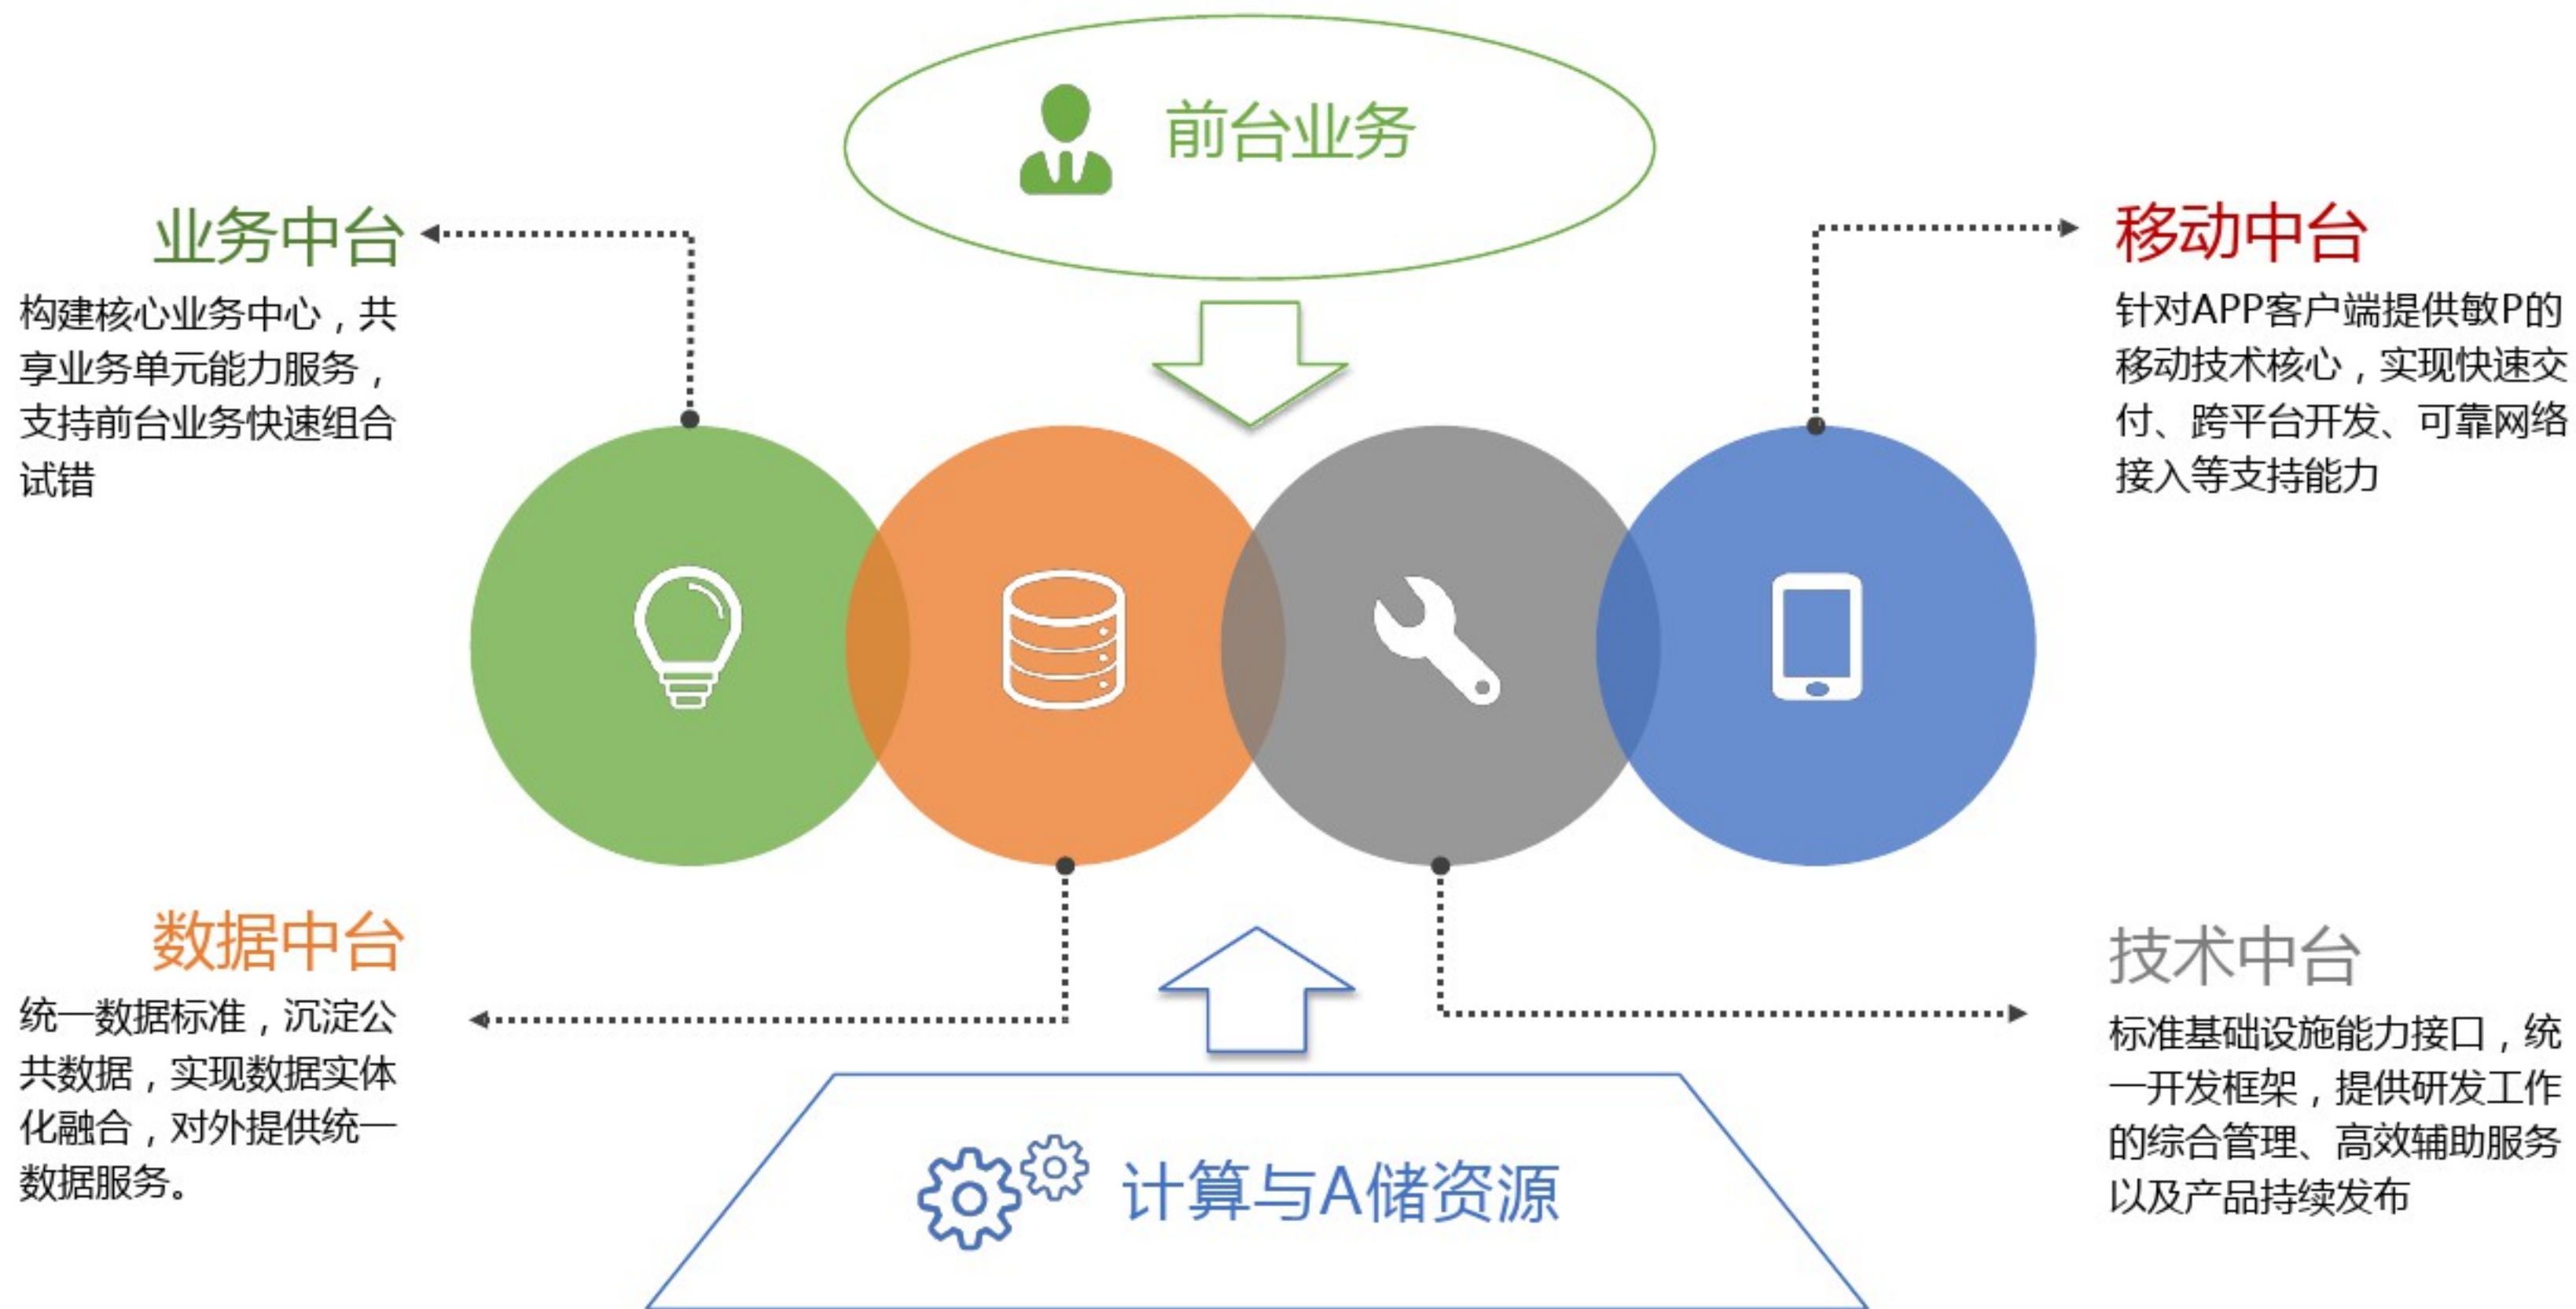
前台业务

业务中台

构建核心业务中心，共享业务单元能力服务，支持前台业务快速组合试错

移动中台

针对APP客户端提供敏P的移动技术核心，实现快速交付、跨平台开发、可靠网络接入等支持能力

数据中台

统一数据标准，沉淀公共数据，实现数据实体化融合，对外提供统一数据服务。

技术中台

标准基础设施能力接口，统一开发框架，提供研发工作的综合管理、高效辅助服务以及产品持续发布

计算与A储资源